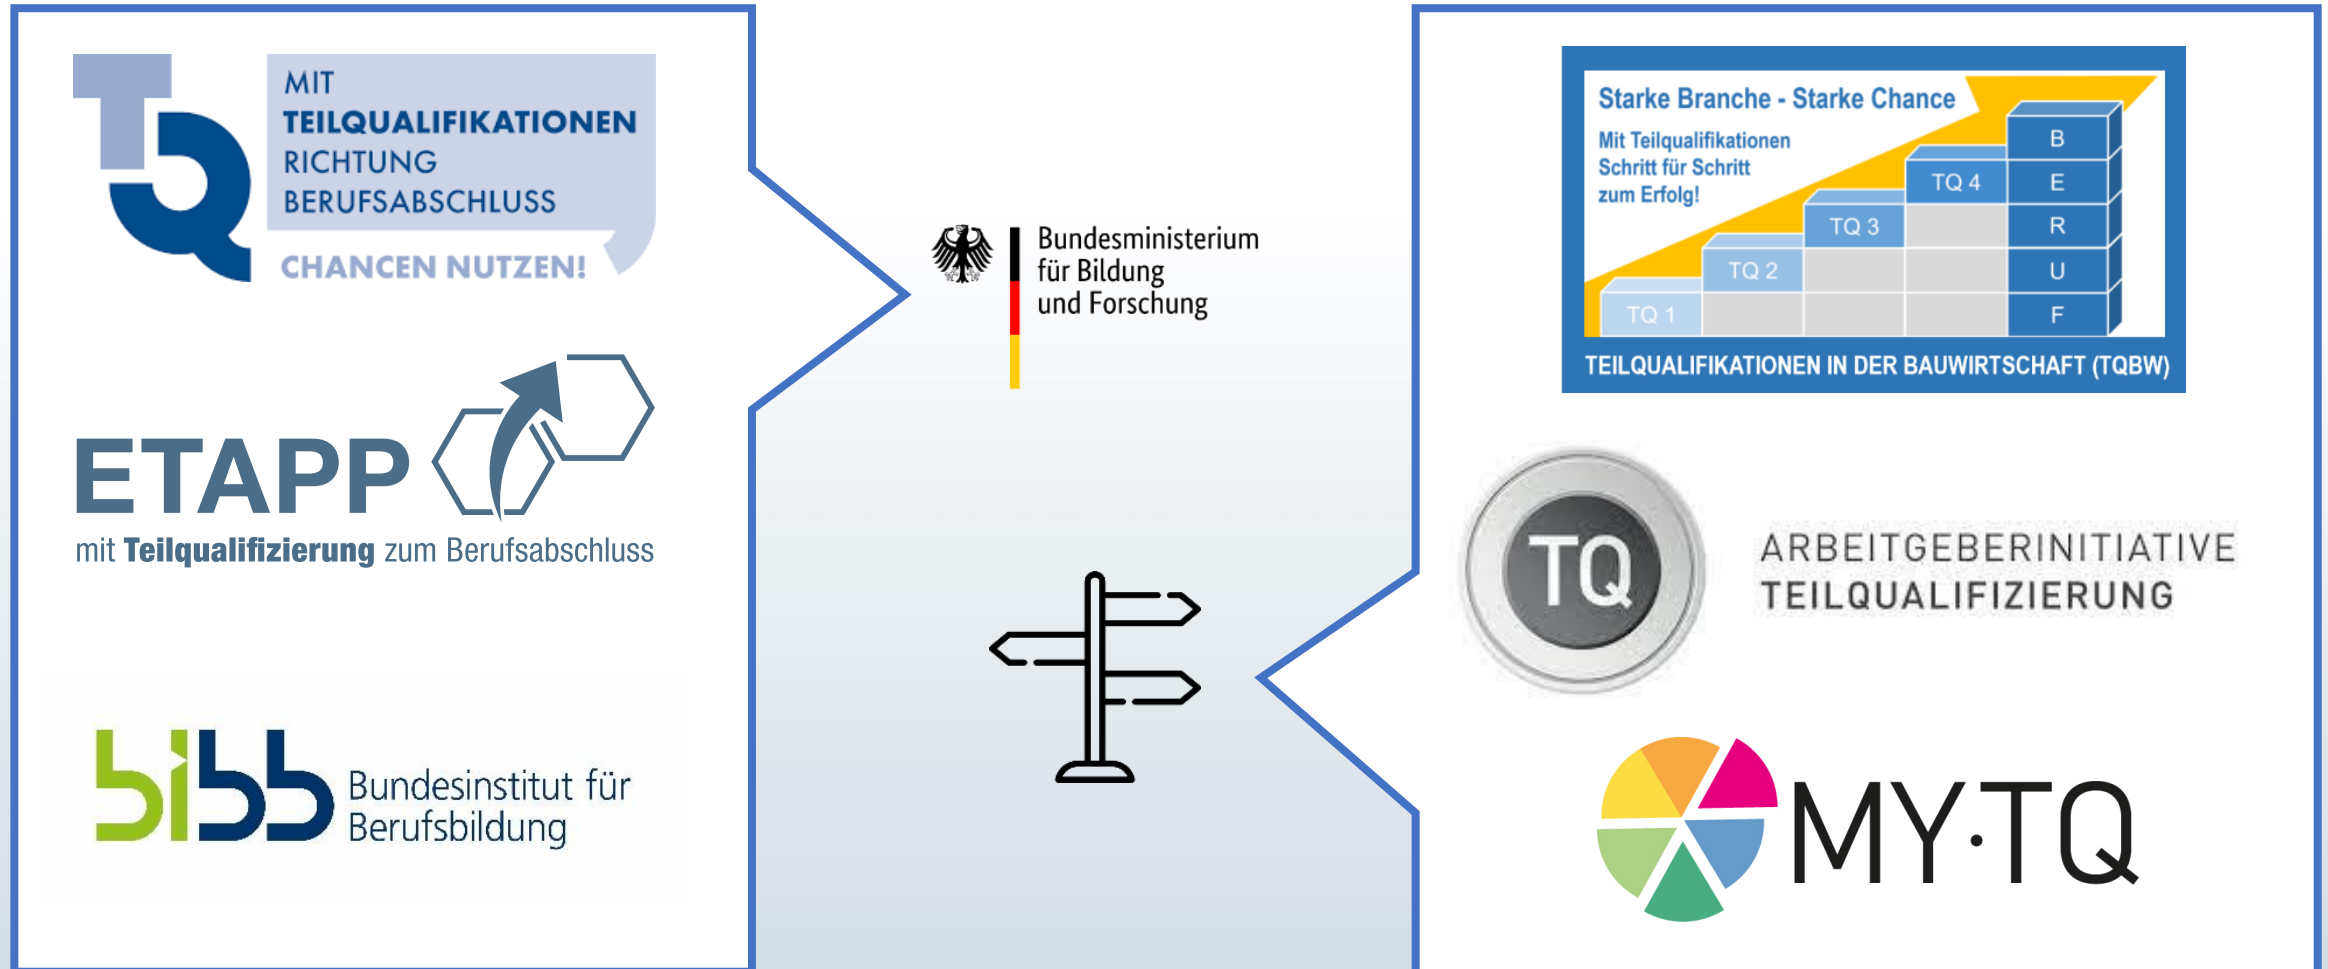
TQ
MIT
TEILQUALIFIKATIONEN
RICHTUNG
BERUFSABSCHLUSS
CHANCEN NUTZEN!

ETAPP
mit Teilqualifizierung zum Berufsabschluss

bibb Bundesinstitut für Berufsbildung

Bundesministerium für Bildung und Forschung

Starke Branche - Starke Chance
Mit Teilqualifikationen Schritt für Schritt zum Erfolg!
TQ 1
TQ 2
TQ 3
TQ 4
B
E
R
U
F
TEILQUALIFIKATIONEN IN DER BAUWIRTSCHAFT (TQBW)

TQ
ARBEITGEBERINITIATIVE
TEILQUALIFIZIERUNG

MY·TQ